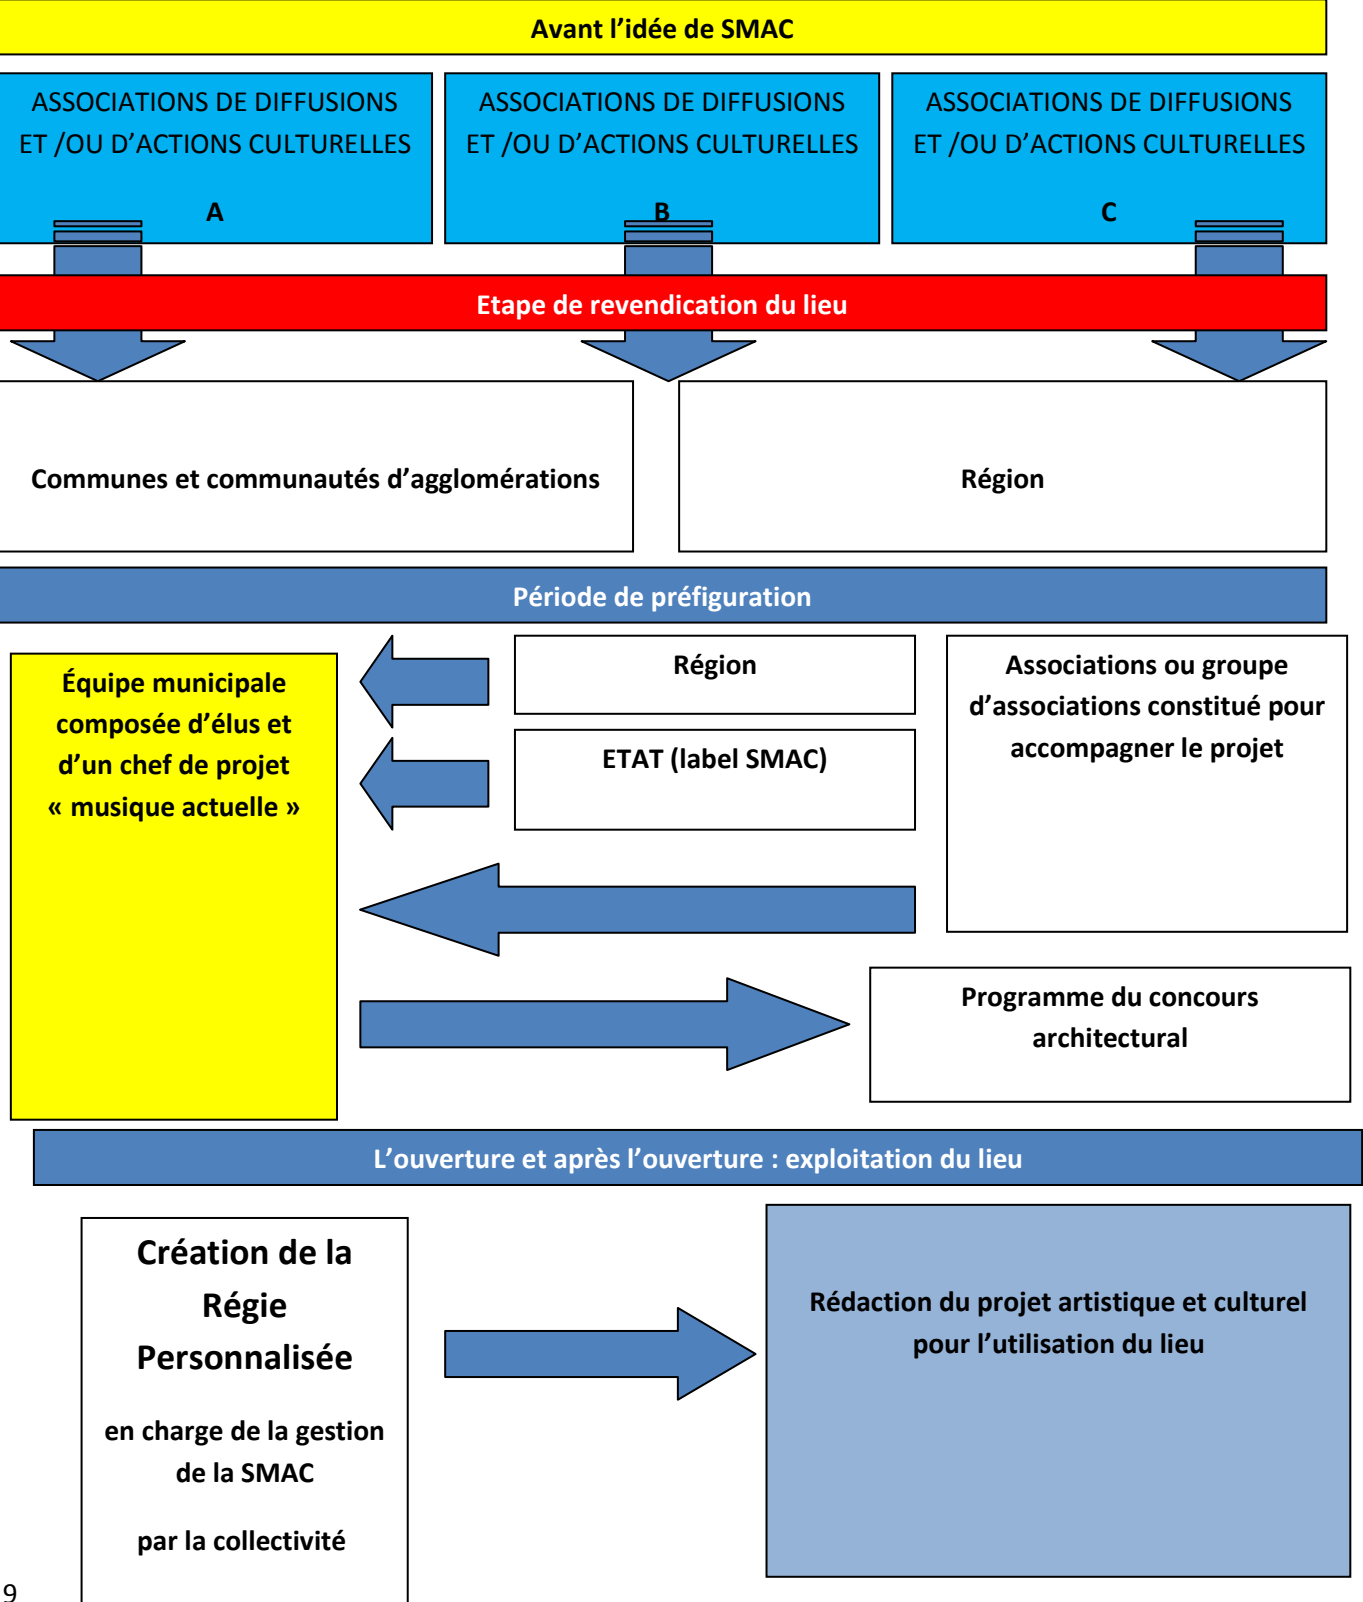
Avant l’idée de SMAC

ASSOCIATIONS DE DIFFUSIONS ET /OU D’ACTIONS CULTURELLES
A

ASSOCIATIONS DE DIFFUSIONS ET /OU D’ACTIONS CULTURELLES
B

ASSOCIATIONS DE DIFFUSIONS ET /OU D’ACTIONS CULTURELLES
C

Etape de revendication du lieu

Communes et communautés d’agglomérations

Région

Période de préfiguration

Équipe municipale composée d’élus et d’un chef de projet « musique actuelle »

Région

ETAT (label SMAC)

Associations ou groupe d’associations constitué pour accompagner le projet

Programme du concours architectural

L’ouverture et après l’ouverture : exploitation du lieu

Création de la Régie Personnalisée

en charge de la gestion de la SMAC

par la collectivité

Rédaction du projet artistique et culturel pour l’utilisation du lieu

9